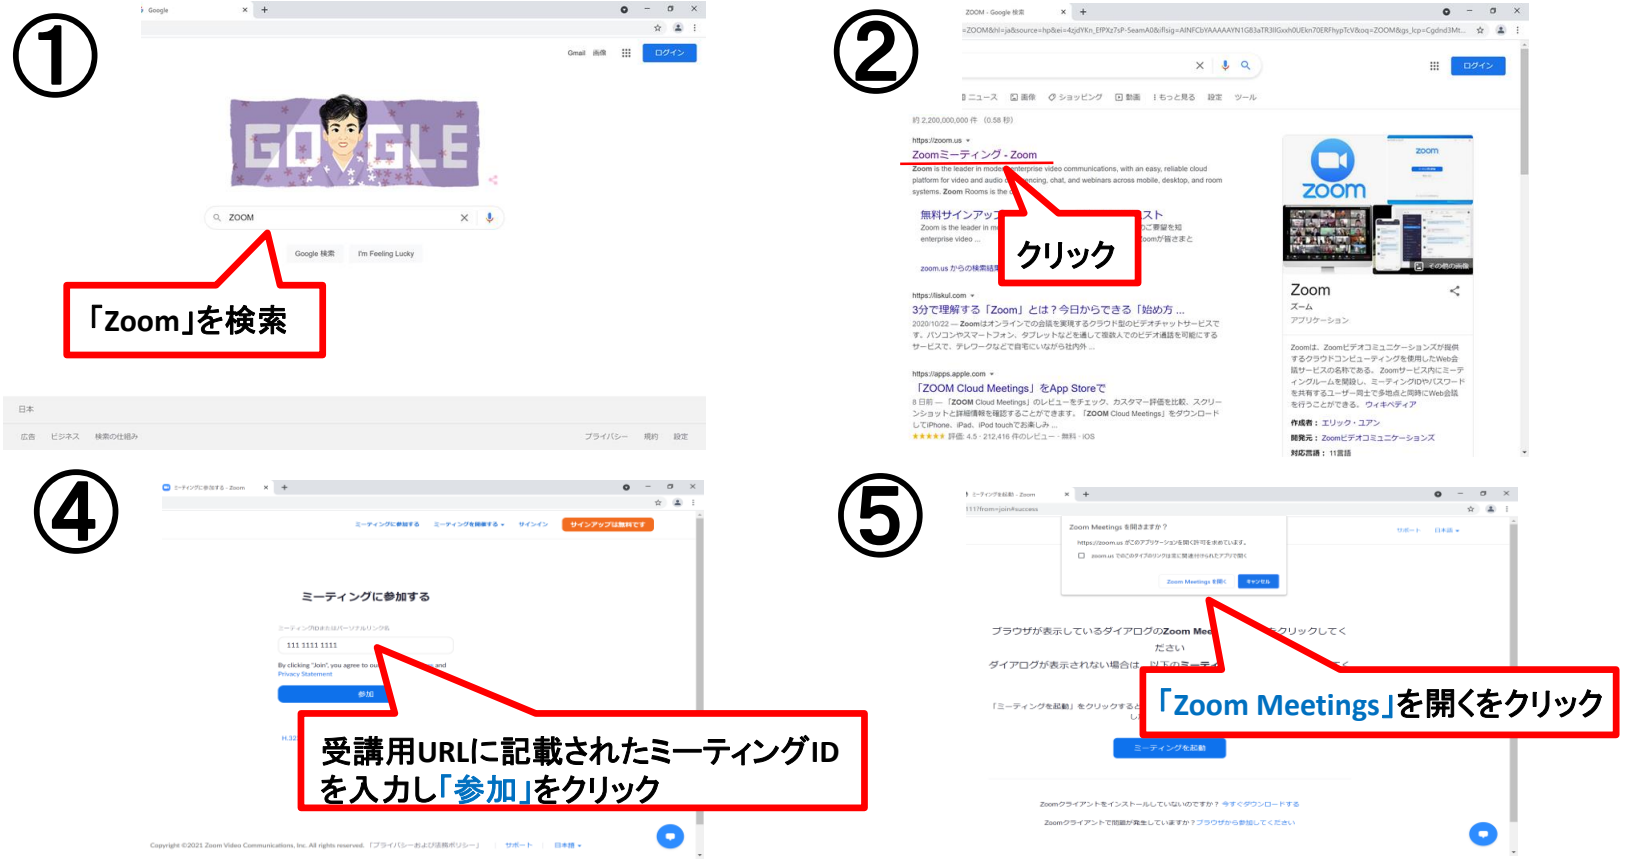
①

Google

Gmail 画像 ログイン

GOOGLE

ZOOM

Google 検索 I'm Feeling Lucky

「Zoom」を検索

日本

広告 ビジネス 検索の仕組み プライバシー 規約 設定

②

ZOOM - Google 検索

ログイン

ニュース 画像 ショッピング 動画 もっと見る 設定 ツール

約 2,200,000,000 件 (0.58 秒)

https://zoom.us

Zoomミーティング - Zoom

Zoom is the leader in modern enterprise video communications, with an easy, reliable cloud platform for video and audio conferencing, chat, and webinars across mobile, desktop, and room systems. Zoom Rooms is the

無料サインアップ

クリック

zoom.us からの検索結果

https://liskul.com

3分で理解する「Zoom」とは？今日からできる「始め方 ...

https://apps.apple.com

「ZOOM Cloud Meetings」をApp Storeで

zoom

Zoom

ズーム

アプリケーション

作成者：エリック・ユアン

開発元：Zoomビデオコミュニケーションズ

対応言語：11言語

④

ミーティングに参加する

ミーティングに参加する

111 1111 1111

参加

受講用URLに記載されたミーティングID を入力し「参加」をクリック

⑤

Zoom Meetings を開きますか？

Zoom Meetings を開く キャンセル

ブラウザが表示しているダイアログのZoom Mee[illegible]クリックしてください

ダイアログが表示されない場合は、以下の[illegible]

「Zoom Meetings」を開くをクリック

ミーティングを起動